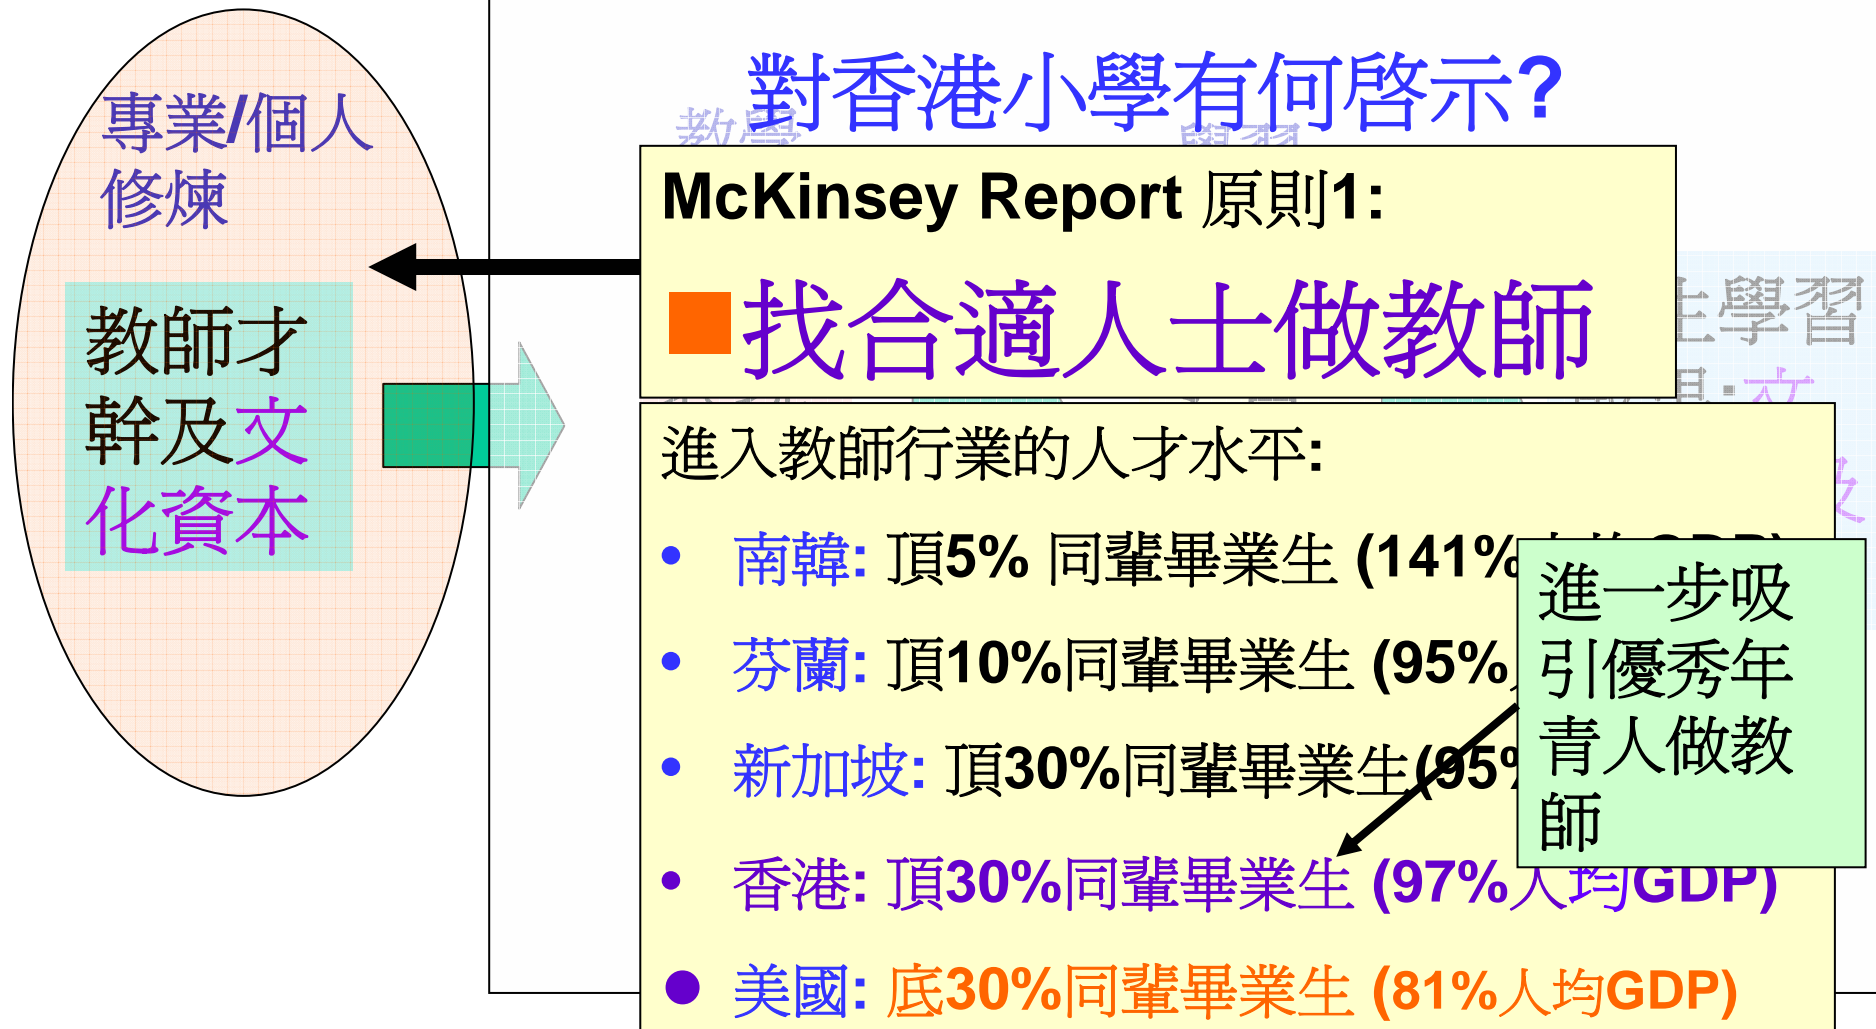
專業/個人修煉

教師才幹及文化資本

對香港小學有何啓示?

McKinsey Report 原則1:

■找合適人士做教師

進入教師行業的人才水平:

• 南韓: 頂5% 同輩畢業生 (141% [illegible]

• 芬蘭: 頂10%同輩畢業生 (95% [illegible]

• 新加坡: 頂30%同輩畢業生(95% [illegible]

• 香港: 頂30%同輩畢業生 (97%人均GDP)

• 美國: 底30%同輩畢業生 (81%人均GDP)

進一步吸引優秀年青人做教師